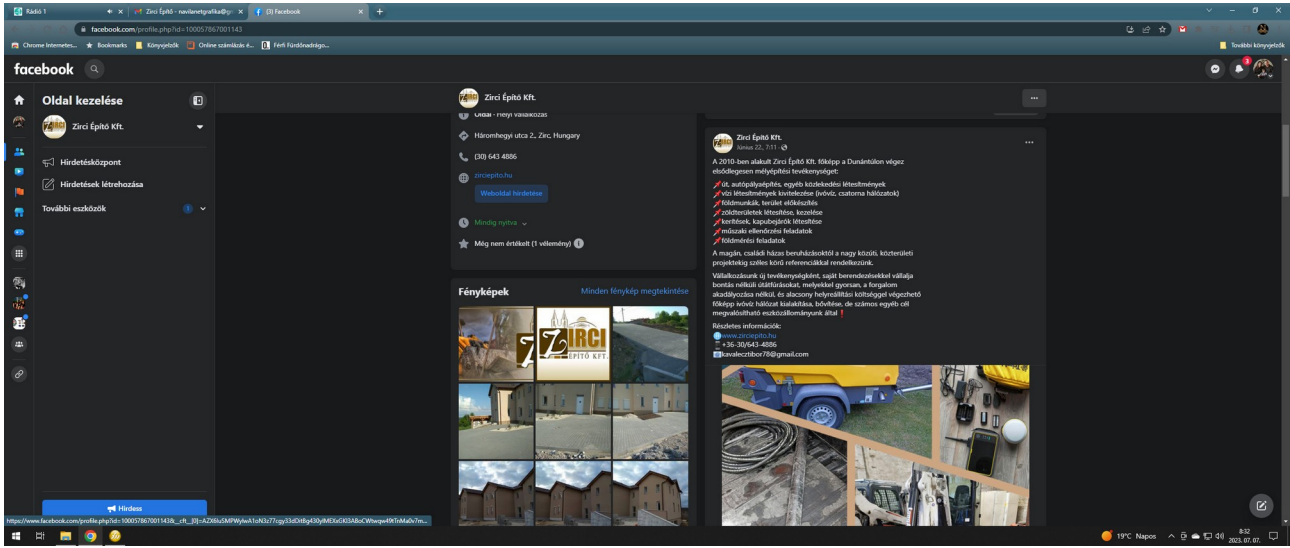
Rádió 1 | Zirci Építő - navilanetgrafika@g | (3) Facebook

facebook.com/profile.php?id=100057867001143

Chrome Internetes... Bookmarks Könyvjelzők Online számlázás é... Férfi Fürdőnadrágo... További könyvjelzők

facebook

Oldal kezelése

Zirci Építő Kft.

Hirdetésközpont

Hirdetések létrehozása

További eszközök

Hirdess

Zirci Építő Kft.

Oldal · Helyi vállalkozás

Háromhegyi utca 2., Zirc, Hungary

(30) 643 4886

zirciepito.hu

Weboldal hirdetése

Mindig nyitva

Még nem értékelt (1 vélemény)

Fényképek

Minden fénykép megtekintése

ZIRCI ÉPÍTŐ KFT.

Zirci Építő Kft.

Június 22, 7:11 ·

A 2010-ben alakult Zirci Építő Kft. főképp a Dunántúlon végez elsődlegesen mélyépítési tevékenységet:

út, autópályaépítés, egyéb közlekedési létesítmények
vízi létesítmények kivitelezése (ivóvíz, csatorna hálózatok)
földmunkák, terület előkészítés
zöldterületek létesítése, kezelése
kerítések, kapubejárók létesítése
műszaki ellenőrzési feladatok
földmérési feladatok

A magán, családi házas beruházásoktól a nagy közúti, közterületi projektekig széles körű referenciákkal rendelkezünk.

Vállalkozásunk új tevékenységként, saját berendezésekkel vállalja bontás nélküli útátfúrások, melyekkel gyorsan, a forgalom akadályozása nélkül, és alacsony helyreállítási költséggel végezhető főképp ivóvíz hálózat kialakítása, bővítése, de számos egyéb cél megvalósítható eszközállományunk által❗

Részletes információk:
www.zirciepito.hu
+36-30/643-4886
kavalecztibor78@gmail.com

https://www.facebook.com/profile.php?id=100057867001143&__cft__[0]=AZX6lu5MPWylwA1oN3z77cgy33dDtBg430ylMEXsGKl3ABoCWtwqw49tTnMa0v7m...

19°C Napos 8:32 2023. 07. 07.